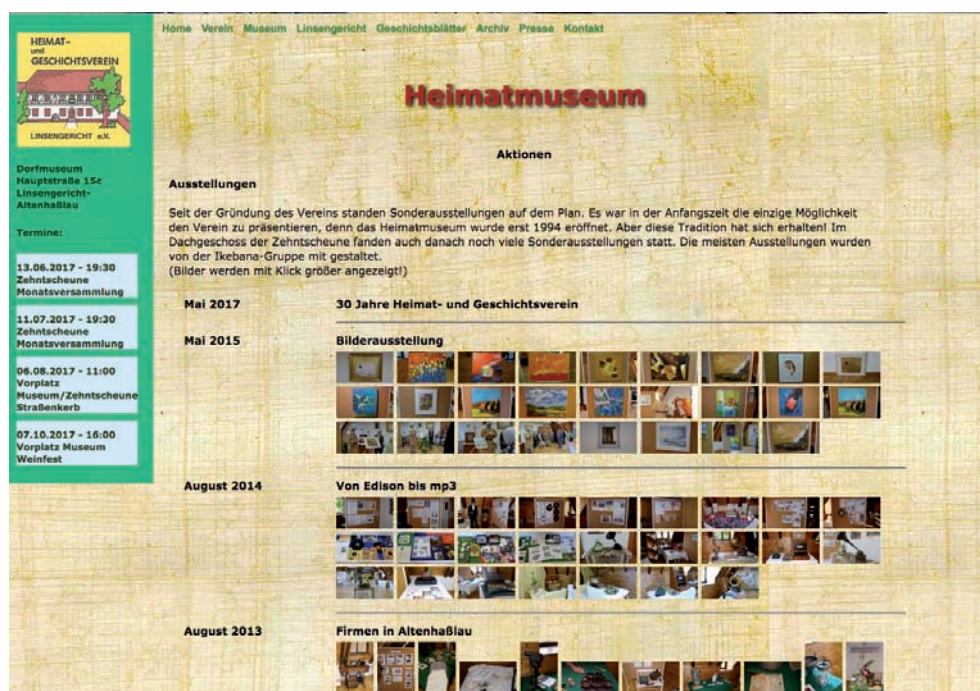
HEIMAT- und GESCHICHTSVEREIN

LINSENGERICHT e.V.

Dorfmuseum
Hauptstraße 15c
Linsengericht-Altenhaßlau

Termine:

13.06.2017 - 19:30
Zehntscheune
Monatsversammlung

11.07.2017 - 19:30
Zehntscheune
Monatsversammlung

06.08.2017 - 11:00
Vorplatz Museum/Zehntscheune
Straßenkerb

07.10.2017 - 16:00
Vorplatz Museum
Weinfest

Home Verein Museum Linsengericht Geschichtsblätter Archiv Presse Kontakt

Heimatmuseum

Aktionen

Ausstellungen

Seit der Gründung des Vereins standen Sonderausstellungen auf dem Plan. Es war in der Anfangszeit die einzige Möglichkeit den Verein zu präsentieren, denn das Heimatmuseum wurde erst 1994 eröffnet. Aber diese Tradition hat sich erhalten! Im Dachgeschoss der Zehntscheune fanden auch danach noch viele Sonderausstellungen statt. Die meisten Ausstellungen wurden von der Ikebana-Gruppe mit gestaltet.
(Bilder werden mit Klick größer angezeigt!)

Mai 2017 30 Jahre Heimat- und Geschichtsverein

Mai 2015 Bilderausstellung

August 2014 Von Edison bis mp3

August 2013 Firmen in Altenhaßlau